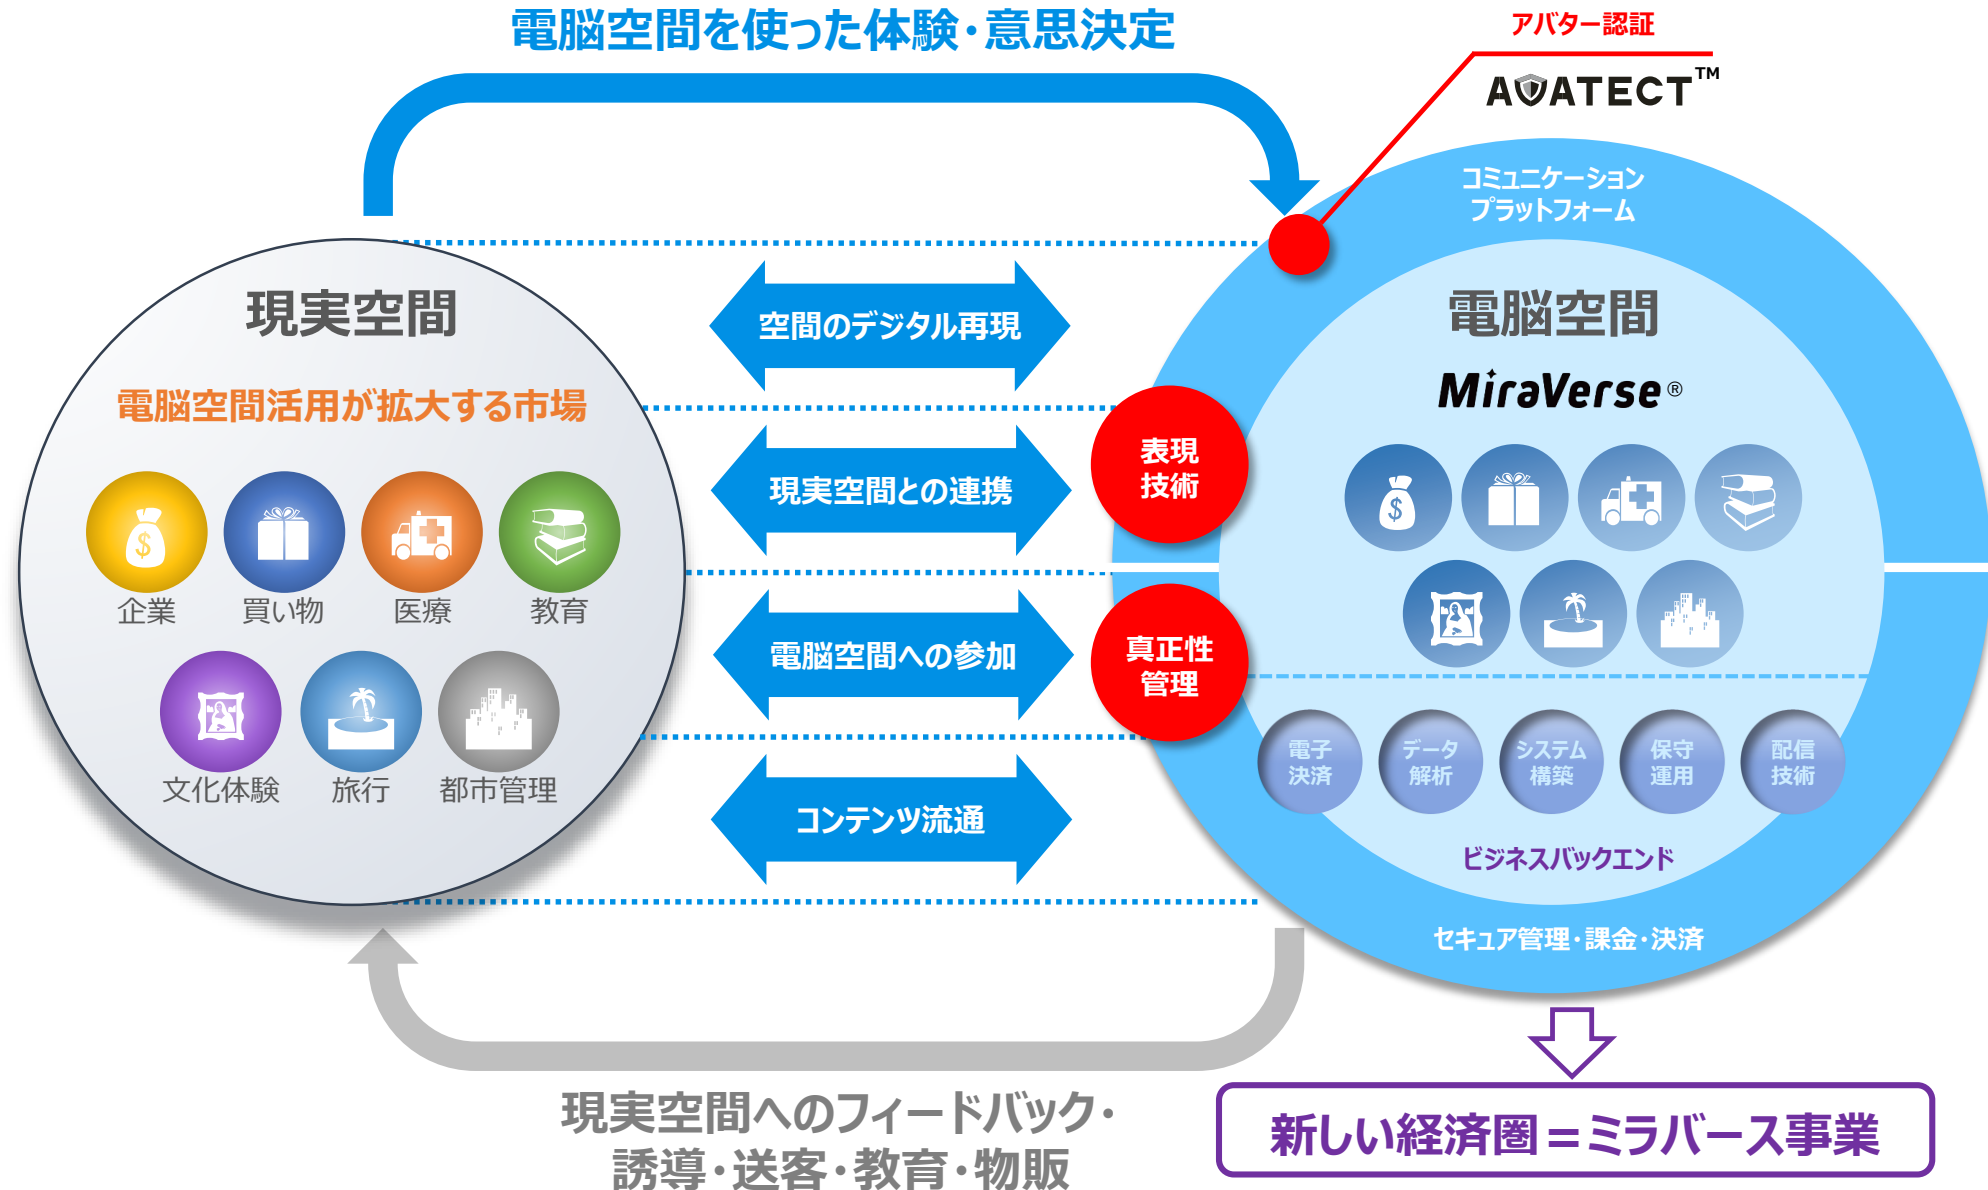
電脳空間を使った体験・意思決定

アバター認証

AVATECT™

コミュニケーション
プラットフォーム

現実空間

電脳空間活用が拡大する市場

企業 買い物 医療 教育

文化体験 旅行 都市管理

空間のデジタル再現

現実空間との連携

電脳空間への参加

コンテンツ流通

表現
技術

真正性
管理

電脳空間

MiraVerse®

電子
決済

データ
解析

システム
構築

保守
運用

配信
技術

ビジネスバックエンド

セキュア管理・課金・決済

現実空間へのフィードバック・
誘導・送客・教育・物販

新しい経済圏＝ミラバース事業